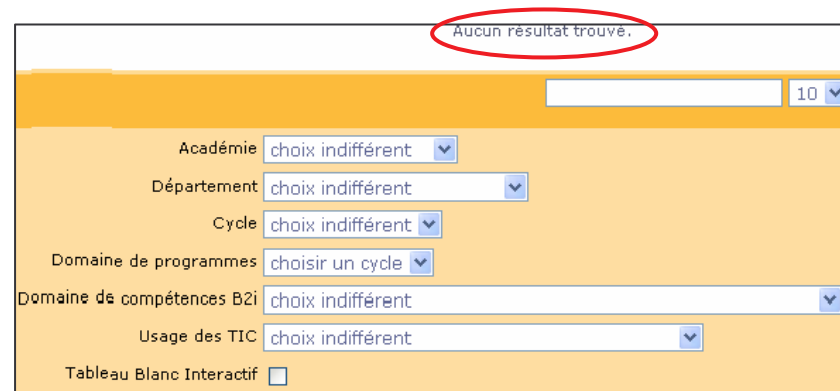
Aucun résultat trouvé.

10

Académie choix indifférent

Département choix indifférent

Cycle choix indifférent

Domaine de programmes choisir un cycle

Domaine de compétences B2i choix indifférent

Usage des TIC choix indifférent

Tableau Blanc Interactif